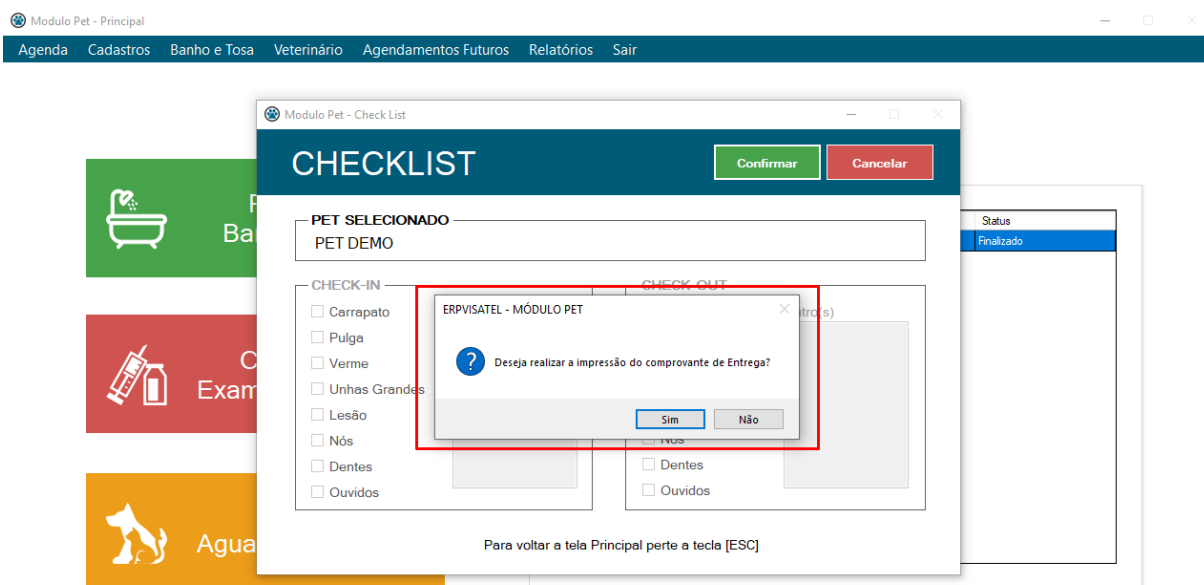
Modulo Pet - Principal

Agenda Cadastros Banho e Tosa Veterinário Agendamentos Futuros Relatórios Sair

Modulo Pet - Check List

CHECKLIST

Confirmar

Cancelar

PET SELECIONADO

PET DEMO

CHECK-IN

Carrapato

Pulga

Verme

Unhas Grandes

Lesão

Nós

Dentes

Ouvidos

CHECK-OUT

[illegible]tro(s)

Nós

Dentes

Ouvidos

ERPVISATEL - MÓDULO PET

Deseja realizar a impressão do comprovante de Entrega?

Sim

Não

Para voltar a tela Principal perte a tecla [ESC]

Status

Finalizado

P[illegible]
Ba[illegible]

C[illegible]
Exam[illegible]

Agua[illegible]